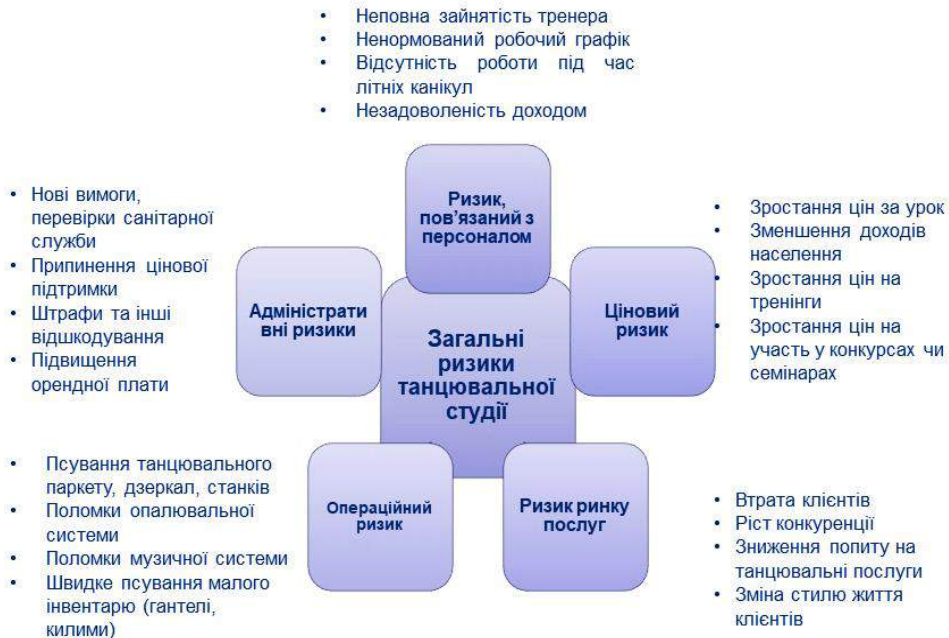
- Неповна зайнятість тренера
- Ненормований робочий графік
- Відсутність роботи під час літніх канікул
- Незадоволеність доходом

- Нові вимоги, перевірки санітарної служби
- Припинення цінової підтримки
- Штрафи та інші відшкодування
- Підвищення орендної плати

Ризик, пов'язаний з персоналом

Адміністрати вні ризики

Загальні ризики танцювальної студії

Ціновий ризик

- Зростання цін за урок
- Зменшення доходів населення
- Зростання цін на тренінги
- Зростання цін на участь у конкурсах чи семінарах

- Псування танцювального паркету, дзеркал, станків
- Поломки опалювальної системи
- Поломки музичної системи
- Швидке псування малого інвентарю (гантелі, килими)

Операційний ризик

Ризик ринку послуг

- Втрата клієнтів
- Ріст конкуренції
- Зниження попиту на танцювальні послуги
- Зміна стилю життя клієнтів